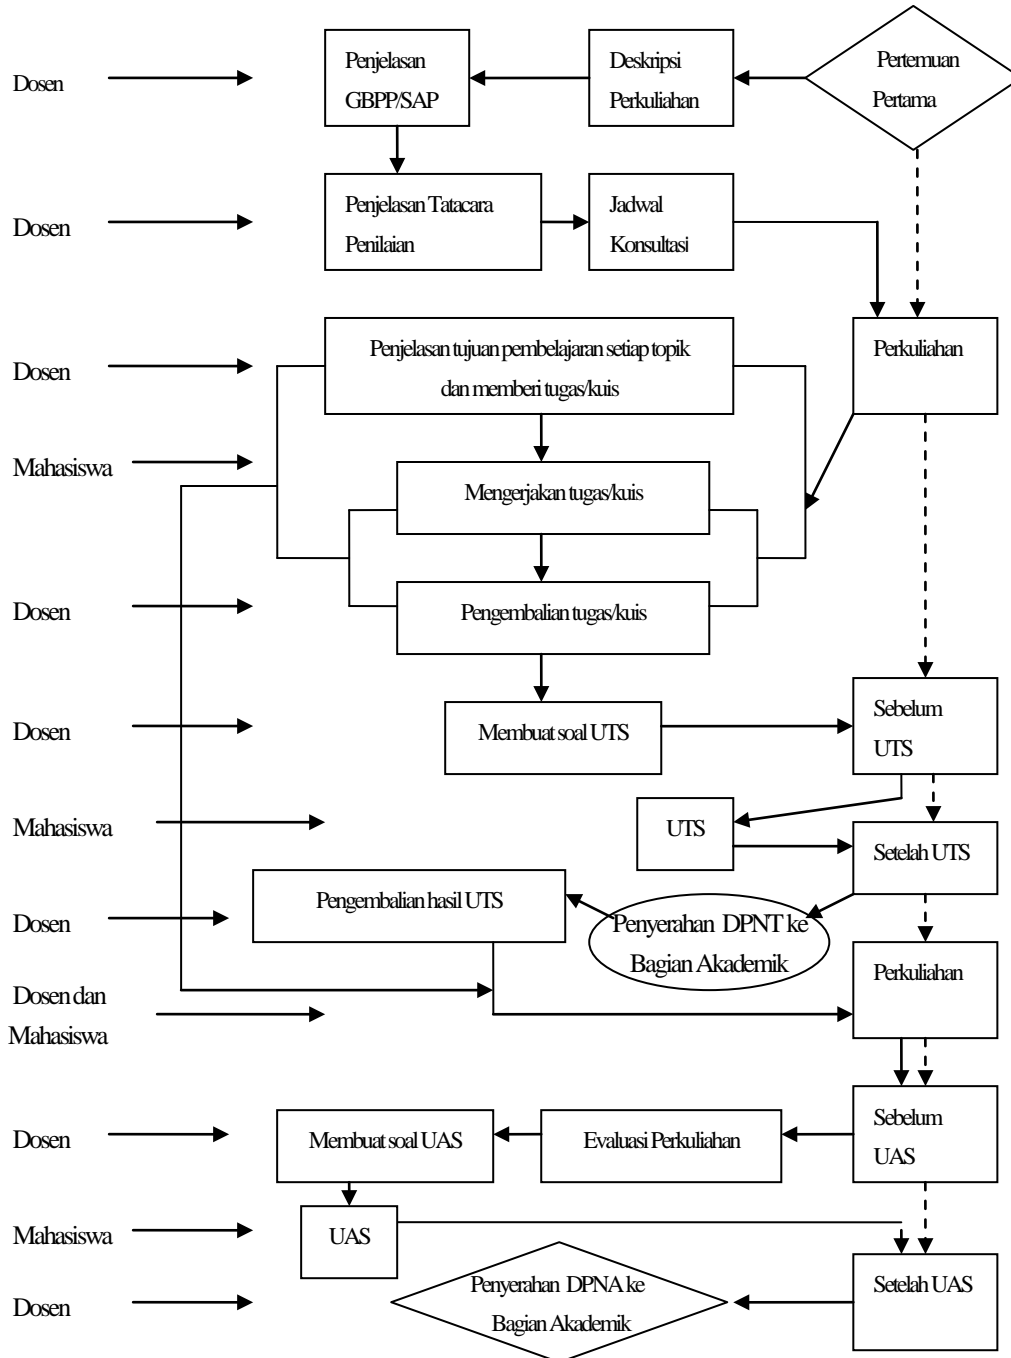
Dosen

Penjelasan GBPP/SAP

Deskripsi Perkuliahan

Pertemuan Pertama

Dosen

Penjelasan Tatacara Penilaian

Jadwal Konsultasi

Dosen

Penjelasan tujuan pembelajaran setiap topik dan memberi tugas/kuis

Perkuliahan

Mahasiswa

Mengerjakan tugas/kuis

Dosen

Pengembalian tugas/kuis

Dosen

Membuat soal UTS

Sebelum UTS

Mahasiswa

UTS

Setelah UTS

Dosen

Pengembalian hasil UTS

Penyerahan DPNT ke Bagian Akademik

Dosen dan Mahasiswa

Perkuliahan

Dosen

Membuat soal UAS

Evaluasi Perkuliahan

Sebelum UAS

Mahasiswa

UAS

Dosen

Penyerahan DPNA ke Bagian Akademik

Setelah UAS